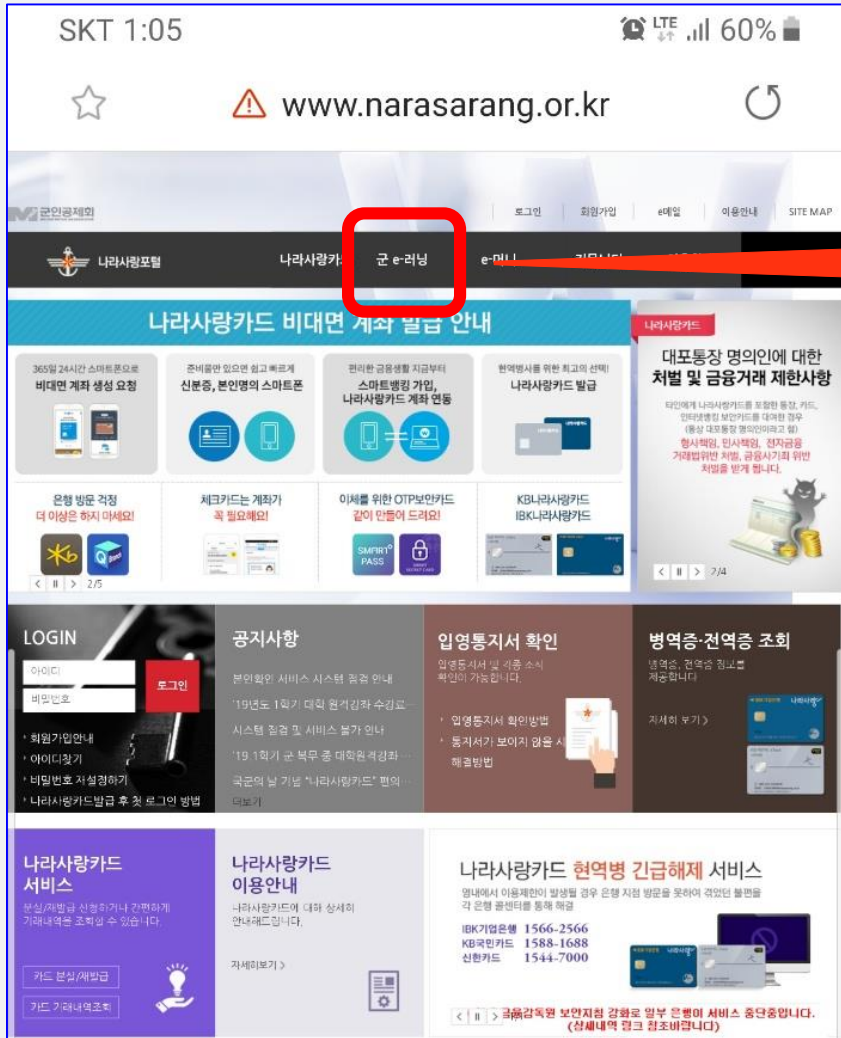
SKT 1:05

LTE 60%

www.narasarang.or.kr

군인공제회

로그인 회원가입 e메일 이용안내 SITE MAP

나라사랑포털 나라사랑카드 군 e-러닝 e-머니 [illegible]

나라사랑카드 비대면 계좌 발급 안내

365일 24시간 스마트폰으로 비대면 계좌 생성 요청

준비물만 있으면 쉽고 빠르게 신분증, 본인명의 스마트폰

편리한 금융생활 지금부터 스마트뱅킹 가입, 나라사랑카드 계좌 연동

현역병사를 위한 최고의 선택! 나라사랑카드 발급

은행 방문 걱정 더 이상은 하지 마세요!

체크카드는 계좌가 꼭 필요해요!

이체를 위한 OTP보안카드 같이 만들어 드려요!

KB나라사랑카드 IBK나라사랑카드

2/5

나라사랑카드

대포통장 명의인에 대한 처벌 및 금융거래 제한사항

타인에게 나라사랑카드를 포함한 통장, 카드, 인터넷뱅킹 보안카드를 대여한 경우 (통상 대포통장 명의인이라고 함) 형사책임, 민사책임, 전자금융거래법위반 처벌, 금융사기죄 위반 처벌을 받게 됩니다.

7/4

LOGIN

아이디

비밀번호

로그인

회원가입안내
아이디찾기
비밀번호 재설정하기
나라사랑카드발급 후 첫 로그인 방법

공지사항

본인확인 서비스 시스템 점검 안내
'19년도 1학기 대학 원격강좌 수강료...
시스템 점검 및 서비스 불가 안내
'19.1학기 군 복무 중 대학원격강좌 ...
국군의 날 기념 "나라사랑카드" 편의...
더보기

입영통지서 확인

입영통지서 및 각종 소식 확인이 가능합니다.

입영통지서 확인방법
통지서가 보이지 않을 시 해결방법

병역증·전역증 조회

병역증, 전역증 정보를 제공합니다

자세히 보기 >

나라사랑카드 서비스

분실/재발급 신청하거나 간편하게 거래내역을 조회할 수 있습니다.

카드 분실/재발급

카드 거래내역조회

나라사랑카드 이용안내

나라사랑카드에 대해 상세히 안내해드립니다.

자세히보기 >

나라사랑카드 현역병 긴급해제 서비스

영내에서 이용제한이 발생될 경우 은행 지점 방문을 못하여 겪었던 불편을 각 은행 콜센터를 통해 해결

IBK기업은행 1566-2566
KB국민카드 1588-1688
신한카드 1544-7000

금융감독원 보안지침 강화로 일부 은행이 서비스 중단중입니다. (상세내역 링크 참조바랍니다)